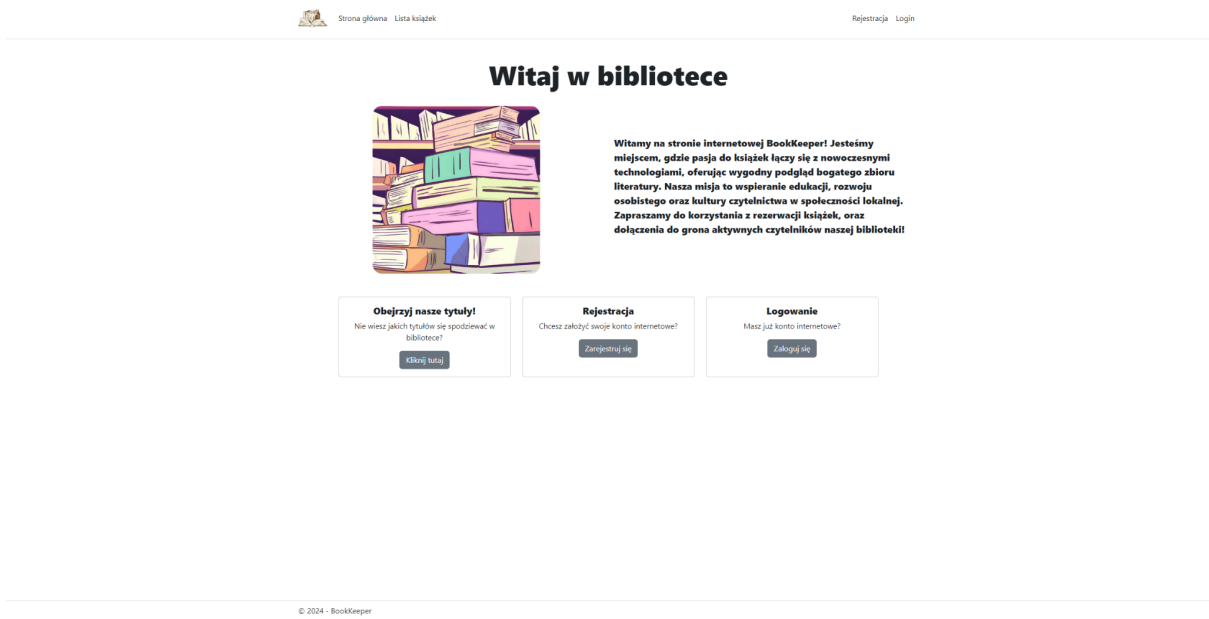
Strona główna Lista książek

Rejestracja Login

Witaj w bibliotece

Witamy na stronie internetowej BookKeeper! Jesteśmy miejscem, gdzie pasja do książek łączy się z nowoczesnymi technologiami, oferując wygodny podgląd bogatego zbioru literatury. Nasza misja to wspieranie edukacji, rozwoju osobistego oraz kultury czytelnictwa w społeczności lokalnej. Zapraszamy do korzystania z rezerwacji książek, oraz dołączenia do grona aktywnych czytelników naszej biblioteki!

Obejrzyj nasze tytuły!
Nie wiesz jakich tytułów się spodziewać w bibliotece?
Kliknij tutaj

Rejestracja
Chcesz założyć swoje konto internetowe?
Zarejestruj się

Logowanie
Masz już konto internetowe?
Zaloguj się

© 2024 - BookKeeper